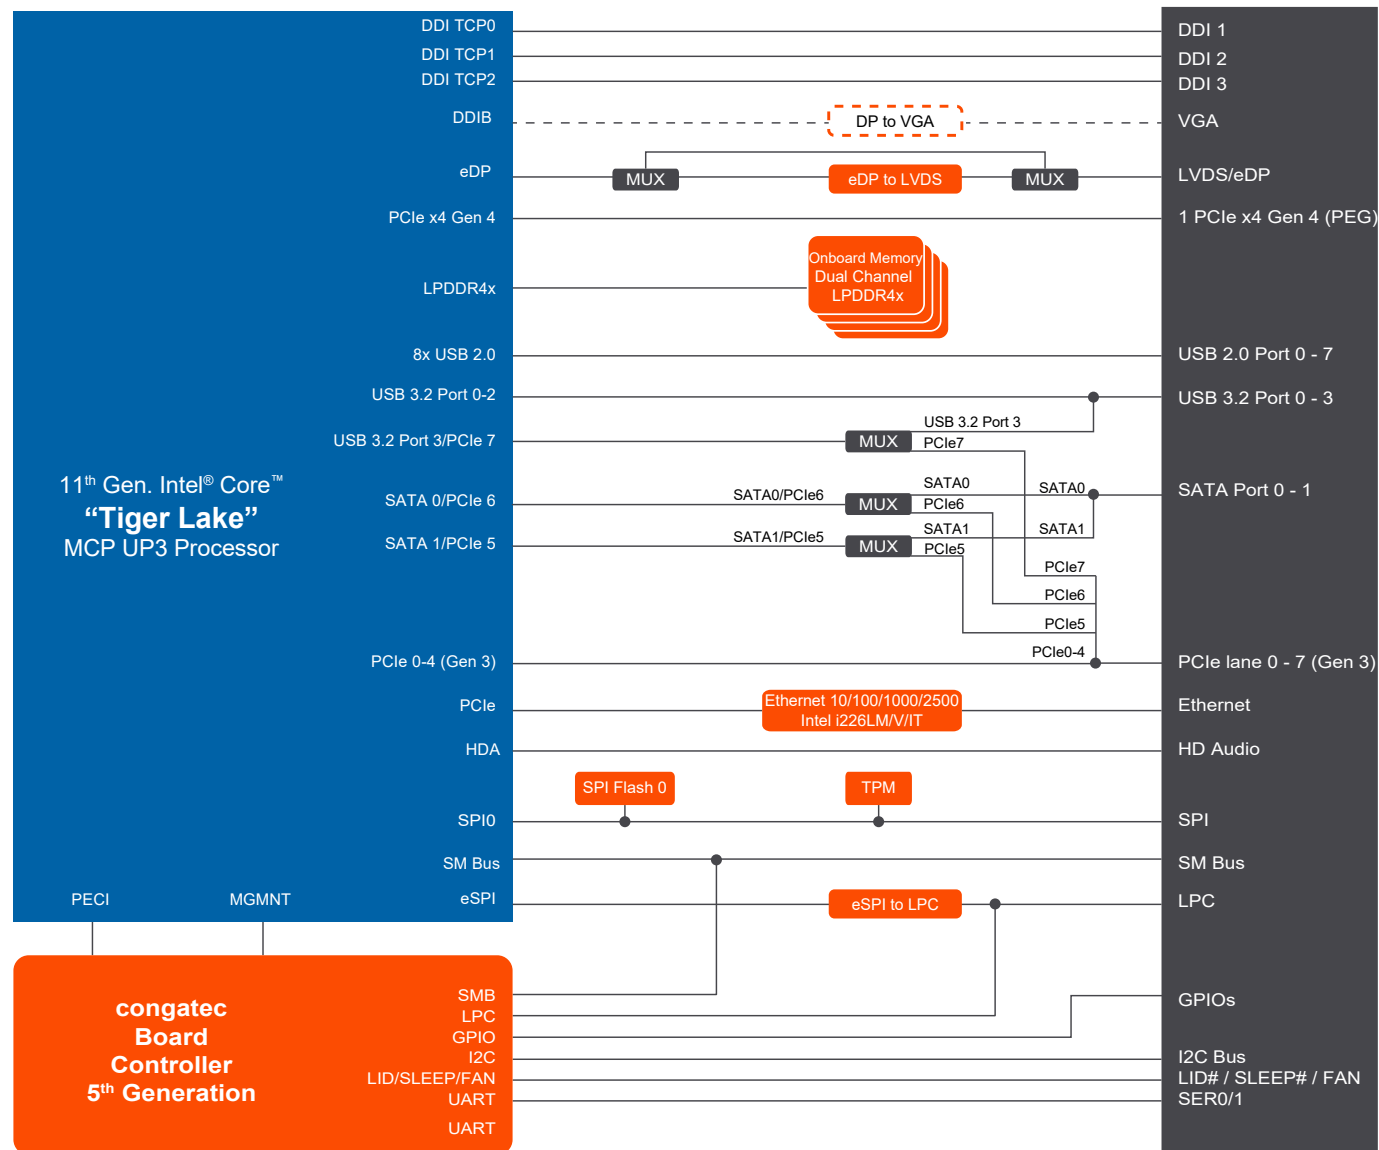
DDI TCP0
DDI TCP1
DDI TCP2
DDIB
eDP
PCIe x4 Gen 4
LPDDR4x
8x USB 2.0
USB 3.2 Port 0-2
USB 3.2 Port 3/PCIe 7
SATA 0/PCIe 6
SATA 1/PCIe 5
PCIe 0-4 (Gen 3)
PCIe
HDA
SPI0
SM Bus
eSPI
PECI
MGMNT

$11^{th}$ Gen. Intel® Core™
“Tiger Lake”
MCP UP3 Processor

DP to VGA
MUX
eDP to LVDS
MUX
Onboard Memory
Dual Channel
LPDDR4x
USB 3.2 Port 3
MUX
PCIe7
SATA0/PCIe6
SATA0
MUX
PCIe6
SATA0
SATA1/PCIe5
SATA1
MUX
PCIe5
SATA1
PCIe7
PCIe6
PCIe5
PCIe0-4
Ethernet 10/100/1000/2500
Intel i226LM/V/IT
SPI Flash 0
TPM
eSPI to LPC

DDI 1
DDI 2
DDI 3
VGA
LVDS/eDP
1 PCIe x4 Gen 4 (PEG)
USB 2.0 Port 0 - 7
USB 3.2 Port 0 - 3
SATA Port 0 - 1
PCIe lane 0 - 7 (Gen 3)
Ethernet
HD Audio
SPI
SM Bus
LPC
GPIOs
I2C Bus
LID# / SLEEP# / FAN
SER0/1

congatec
Board
Controller
$5^{th}$ Generation

SMB
LPC
GPIO
I2C
LID/SLEEP/FAN
UART
UART